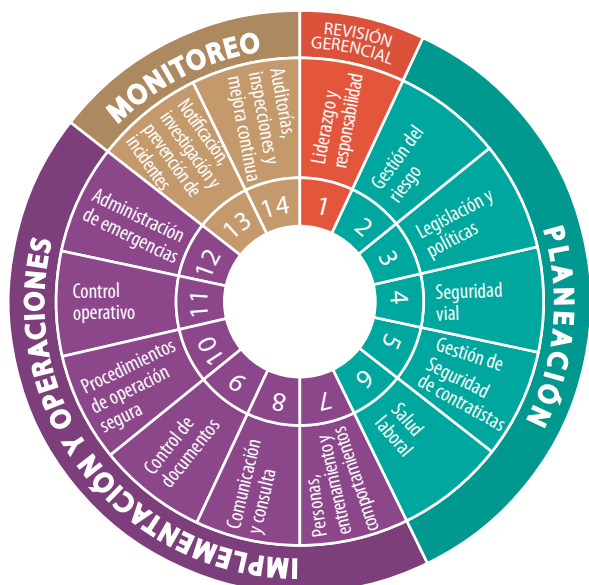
MONITOREO
REVISIÓN GERENCIAL
PLANEACIÓN
IMPLEMENTACIÓN Y OPERACIONES

1
Liderazgo y responsabilidad
2
Gestión del riesgo
3
Legislación y políticas
4
Seguridad vial
5
Gestión de Seguridad de contratistas
6
Salud laboral
7
Personas, entrenamiento y comportamientos
8
Comunicación y consulta
9
Control de documentos
10
Procedimientos de operación segura
11
Control operativo
12
Administración de emergencias
13
Notificación, investigación y prevención de incidentes
14
Auditorías, inspecciones y mejora continua